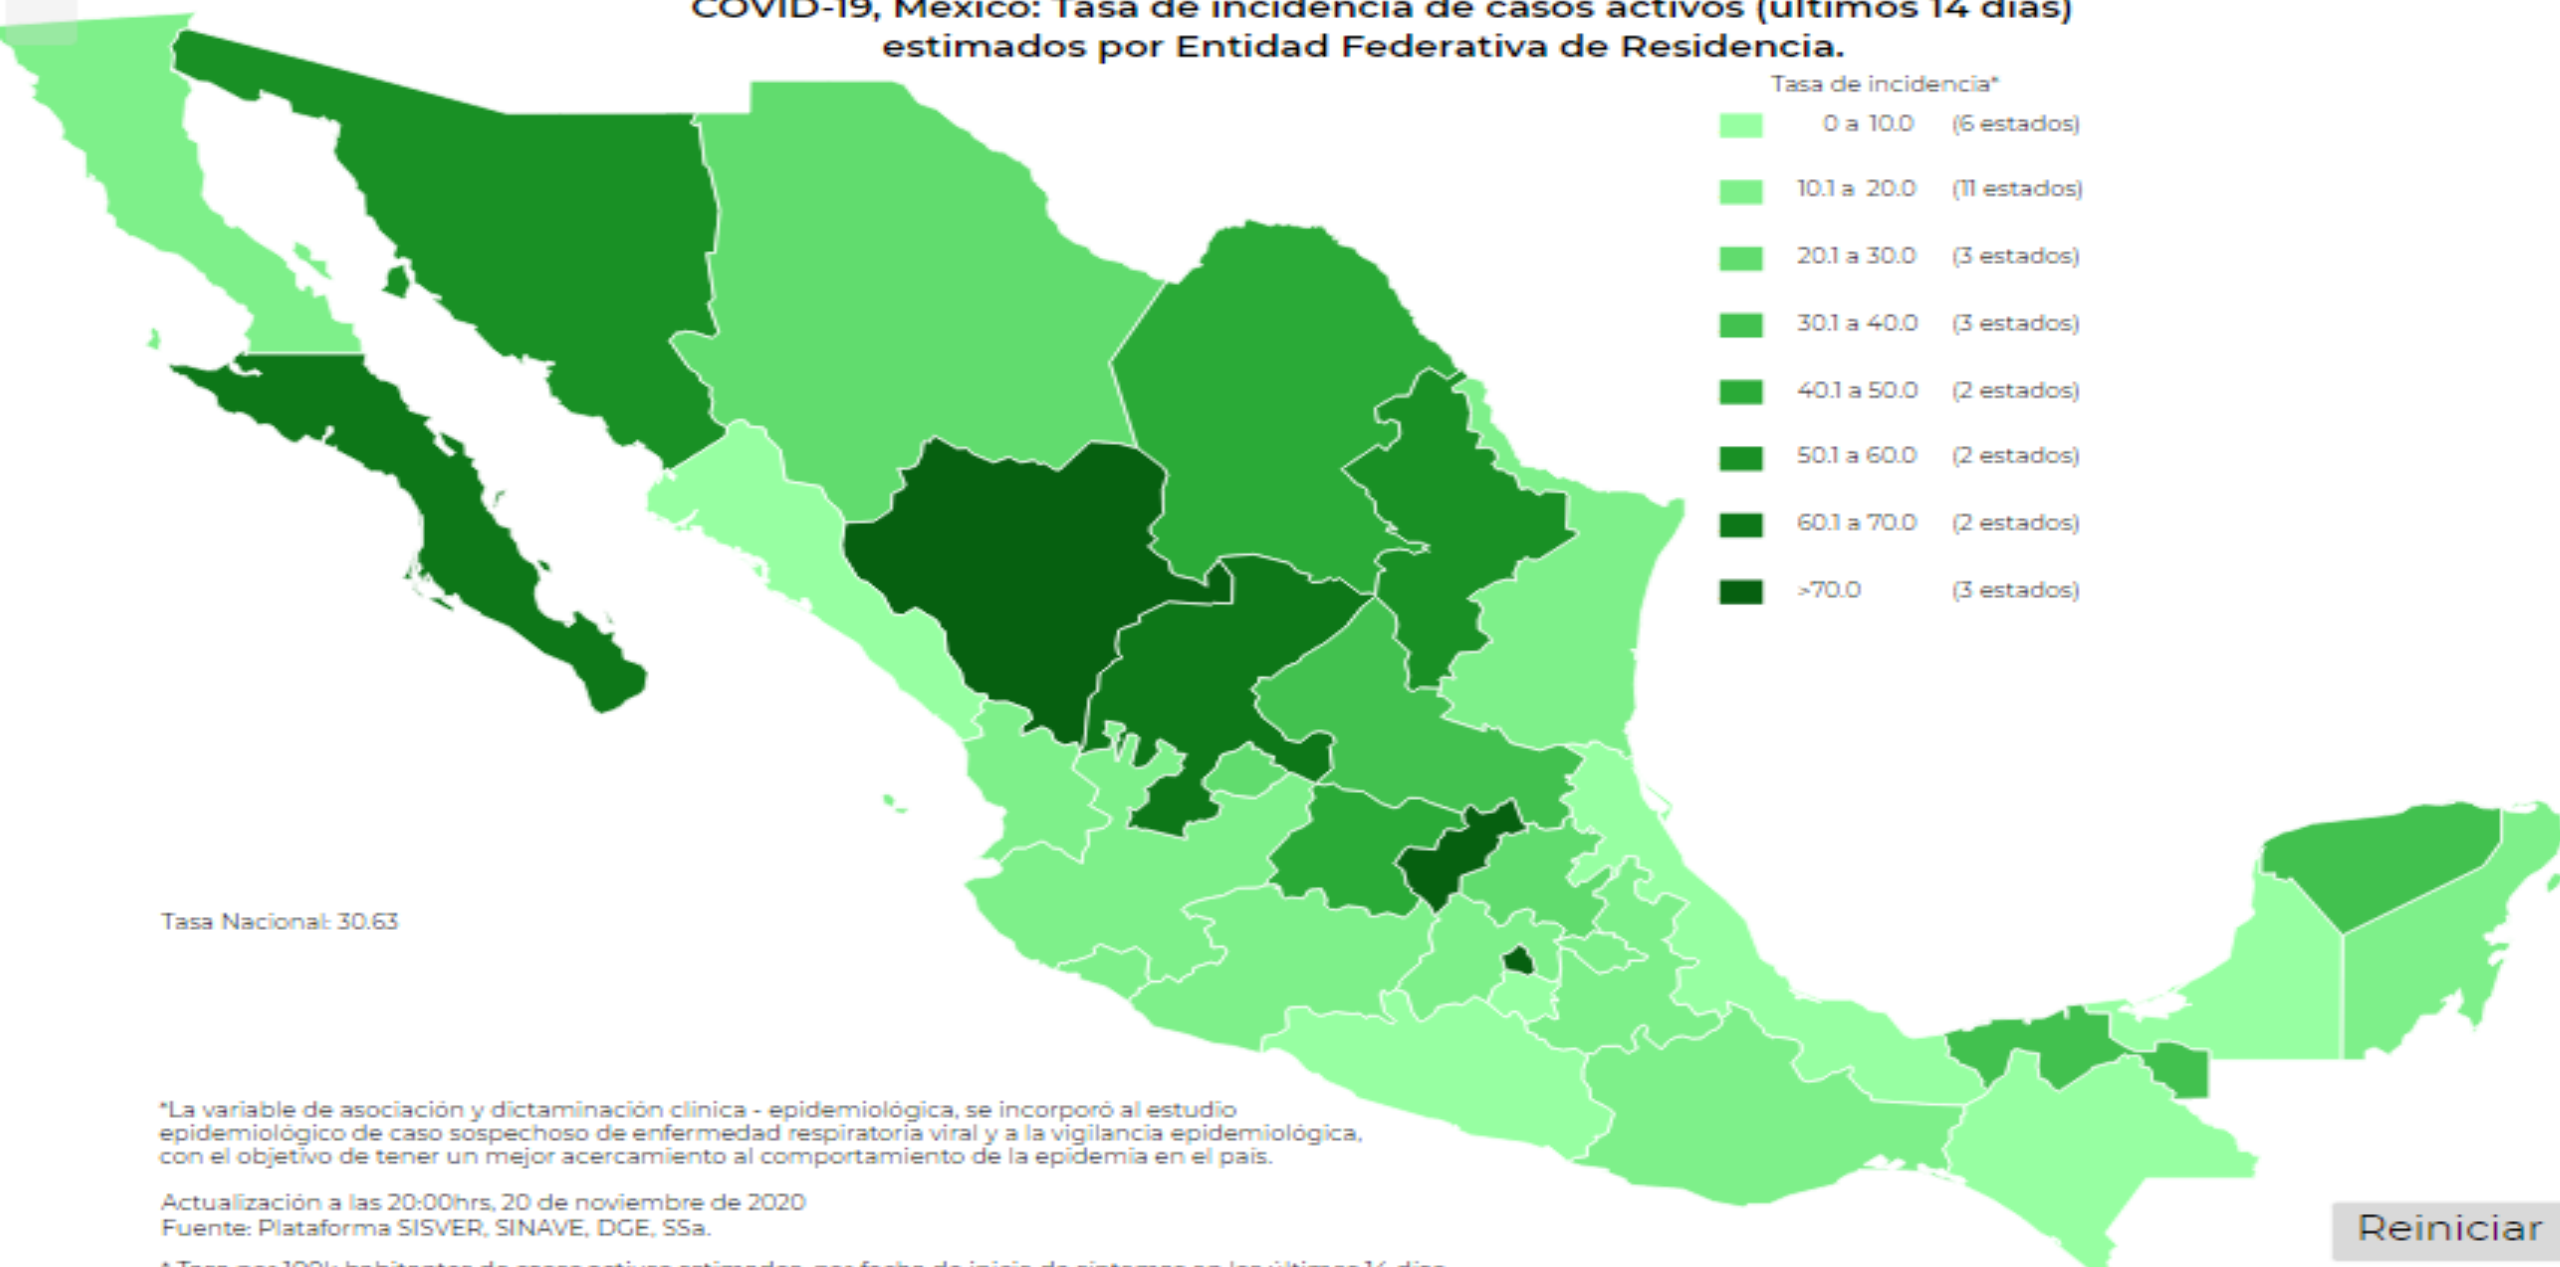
COVID-19, México: Tasa de incidencia de casos activos (últimos 14 días) estimados por Entidad Federativa de Residencia.

Tasa de incidencia*

| | | |
|---|---|---|
| | 0 a 10.0 | (6 estados) |
| | 10.1 a 20.0 | (11 estados) |
| | 20.1 a 30.0 | (3 estados) |
| | 30.1 a 40.0 | (3 estados) |
| | 40.1 a 50.0 | (2 estados) |
| | 50.1 a 60.0 | (2 estados) |
| | 60.1 a 70.0 | (2 estados) |
| | >70.0 | (3 estados) |

Tasa Nacional: 30.63

*La variable de asociación y dictaminación clínica - epidemiológica, se incorporó al estudio epidemiológico de caso sospechoso de enfermedad respiratoria viral y a la vigilancia epidemiológica, con el objetivo de tener un mejor acercamiento al comportamiento de la epidemia en el país.

Actualización a las 20:00hrs, 20 de noviembre de 2020
Fuente: Plataforma SISVER, SINAVE, DGE, SSa.

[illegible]

Reiniciar